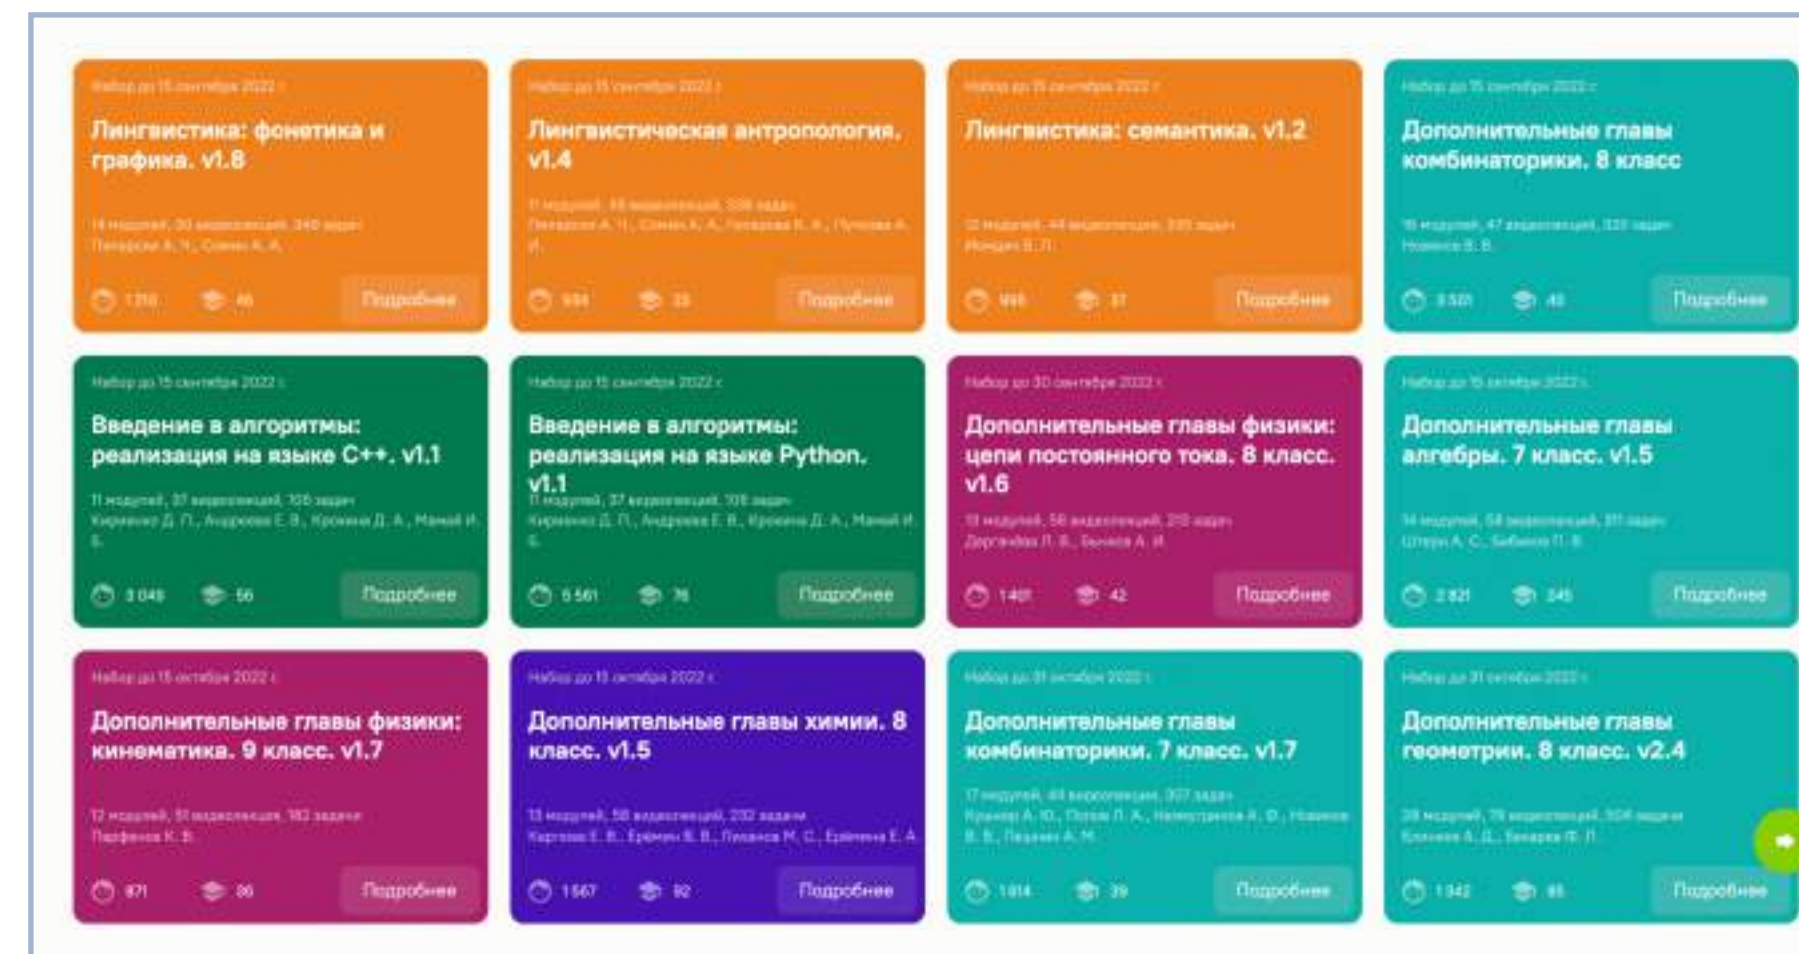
Набор до 15 сентября 2022 г.

Лингвистика: фонетика и графика. v1.8

14 модулей, 30 видеолекций, 340 задач
Пиперски А. Ч., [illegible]

1 716 46 Подробнее

Набор до 15 сентября 2022 г.

Лингвистическая антропология. v1.4

11 модулей, 18 видеолекций, 338 задач
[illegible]

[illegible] 33 Подробнее

Набор до 15 сентября 2022 г.

Лингвистика: семантика. v1.2

12 модулей, 44 видеолекции, 335 задач
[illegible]

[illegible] 37 Подробнее

Набор до 15 сентября 2022 г.

Дополнительные главы комбинаторики. 8 класс

15 модулей, 47 видеолекций, 322 задачи
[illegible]

3 520 48 Подробнее

Набор до 15 сентября 2022 г.

Введение в алгоритмы: реализация на языке C++. v1.1

11 модулей, 37 видеолекций, 108 задач
Кириенко Д. П., Андреева Е. В., Кропина Д. А., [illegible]

3 049 56 Подробнее

Набор до 15 сентября 2022 г.

Введение в алгоритмы: реализация на языке Python. v1.1

11 модулей, 37 видеолекций, 108 задач
Кириенко Д. П., Андреева Е. В., Кропина Д. А., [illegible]

5 561 76 Подробнее

Набор до 30 сентября 2022 г.

Дополнительные главы физики: цепи постоянного тока. 8 класс. v1.6

13 модулей, 56 видеолекций, 213 задач
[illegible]

1 401 42 Подробнее

Набор до 15 сентября 2022 г.

Дополнительные главы алгебры. 7 класс. v1.5

14 модулей, 58 видеолекций, 311 задач
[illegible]

2 821 245 Подробнее

Набор до 15 октября 2022 г.

Дополнительные главы физики: кинематика. 9 класс. v1.7

12 модулей, 51 видеолекция, 182 задачи
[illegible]

871 86 Подробнее

Набор до 15 октября 2022 г.

Дополнительные главы химии. 8 класс. v1.5

13 модулей, 58 видеолекций, 232 задачи
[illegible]

1 567 92 Подробнее

Набор до 31 октября 2022 г.

Дополнительные главы комбинаторики. 7 класс. v1.7

17 модулей, 44 видеолекции, 307 задач
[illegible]

1 814 39 Подробнее

Набор до 31 октября 2022 г.

Дополнительные главы геометрии. 8 класс. v2.4

20 модулей, 79 видеолекций, 304 задачи
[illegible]

1 342 85 Подробнее